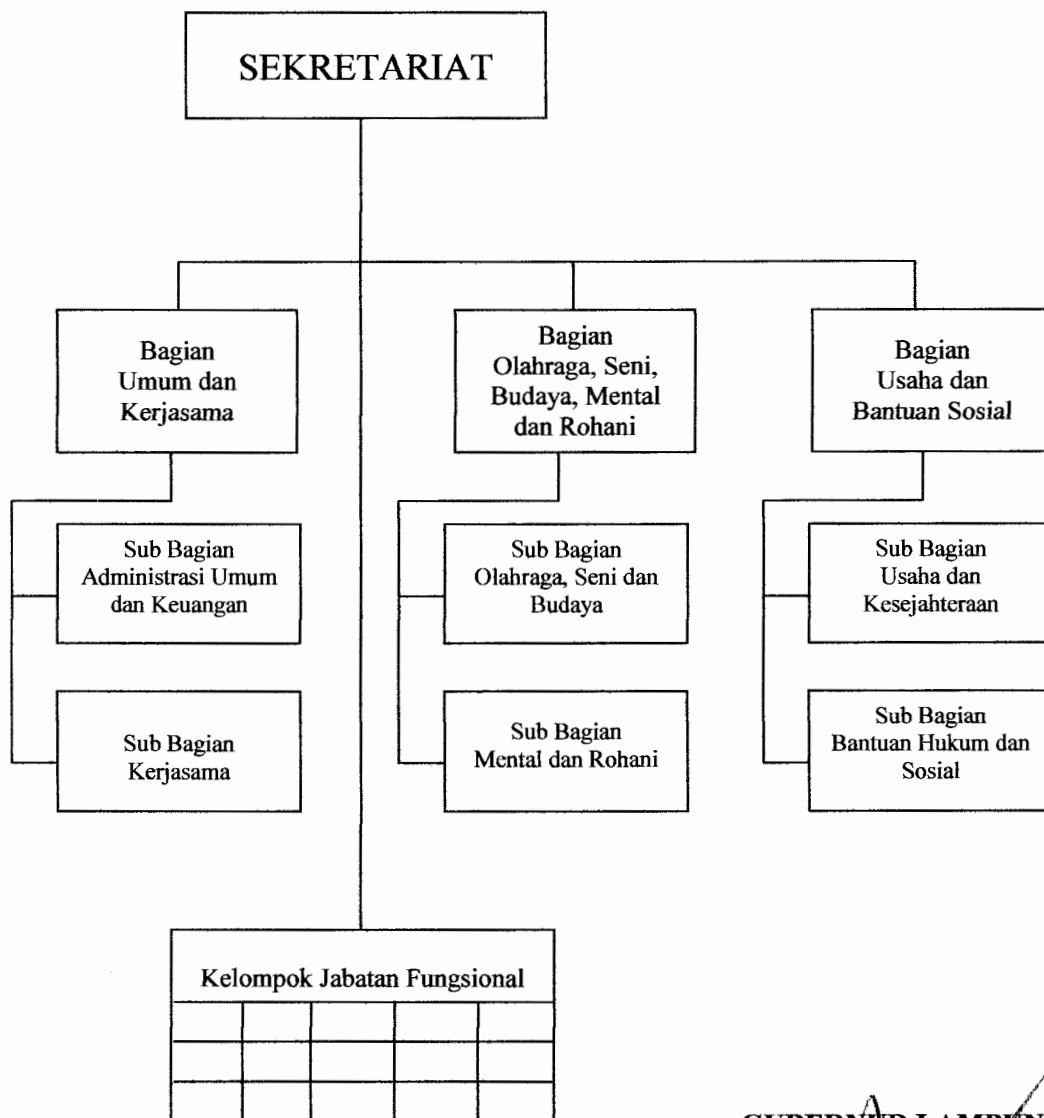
SEKRETARIAT

Bagian Umum dan Kerjasama

Bagian Olahraga, Seni, Budaya, Mental dan Rohani

Bagian Usaha dan Bantuan Sosial

Sub Bagian Administrasi Umum dan Keuangan

Sub Bagian Kerjasama

Sub Bagian Olahraga, Seni dan Budaya

Sub Bagian Mental dan Rohani

Sub Bagian Usaha dan Kesejahteraan

Sub Bagian Bantuan Hukum dan Sosial

Kelompok Jabatan Fungsional

GUBERN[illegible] LAMP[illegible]